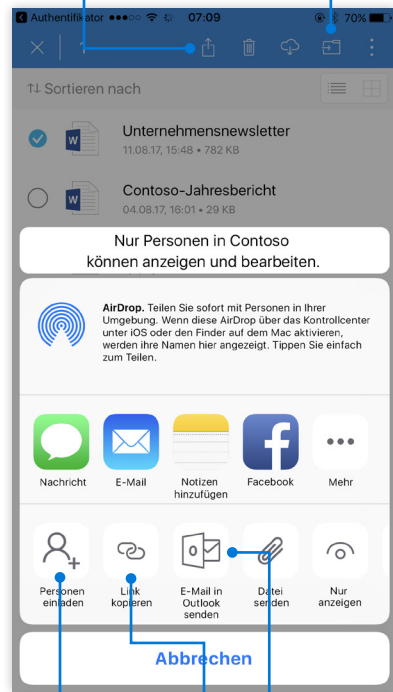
Authentifikator ●●●○○ 07:09 70%

1

↑↓ Sortieren nach

Unternehmensnewsletter
11.08.17, 15:48 • 782 KB

Contoso-Jahresbericht
04.08.17, 16:01 • 29 KB

Nur Personen in Contoso
können anzeigen und bearbeiten.

AirDrop. Teilen Sie sofort mit Personen in Ihrer Umgebung. Wenn diese AirDrop über das Kontrollcenter unter iOS oder den Finder auf dem Mac aktivieren, werden ihre Namen hier angezeigt. Tippen Sie einfach zum Teilen.

Nachricht

E-Mail

Notizen hinzufügen

Facebook

Mehr

Personen einladen

Link kopieren

E-Mail in Outlook senden

Datei senden

Nur anzeigen

Abbrechen